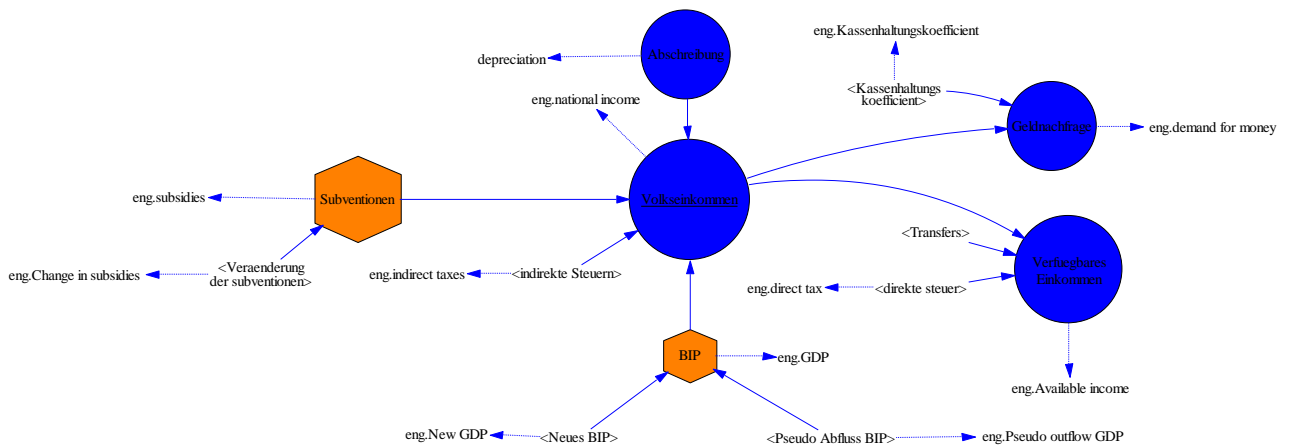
eng.Kassenhaltungskoefficient

Abschreibung

depreciation

<Kassenhaltungs koefficient>

eng.national income

Geldnachfrage

eng.demand for money

Subventionen

Volkseinkommen

eng.subsidies

<Transfers>

Verfuegbares Einkommen

eng.Change in subsidies

<Veraenderung der subventionen>

eng.indirect taxes

<indirekte Steuern>

eng.direct tax

<direkte steuer>

BIP

eng.GDP

eng.Available income

eng.New GDP

<Neues BIP>

<Pseudo Abfluss BIP>

eng.Pseudo outflow GDP